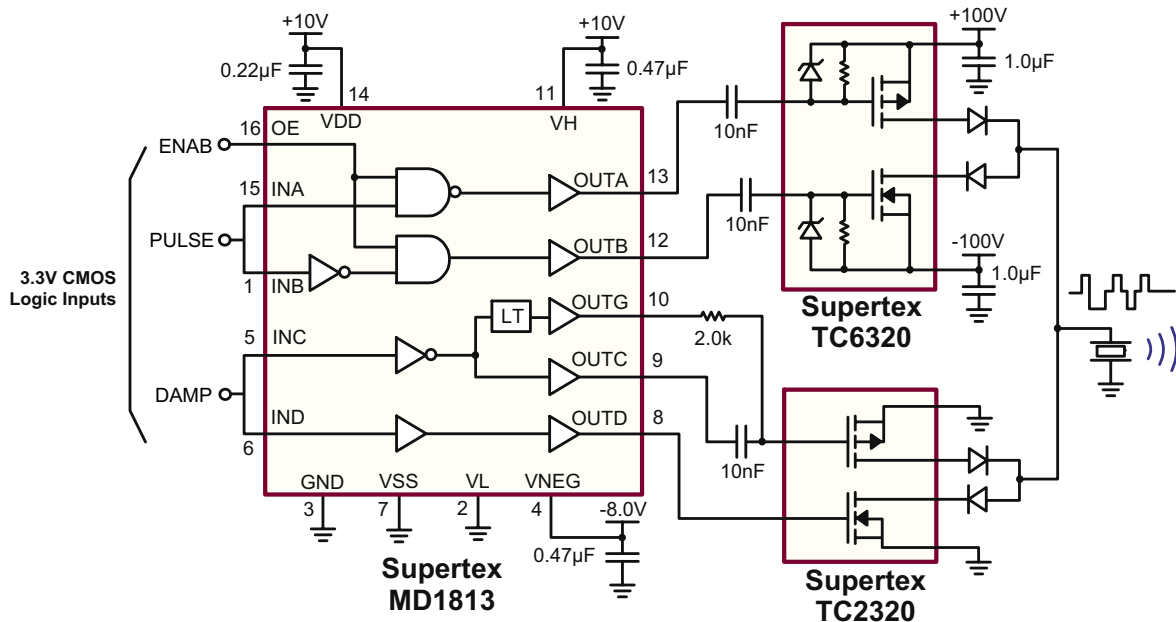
+10V
0.22μF
14
VDD
+10V
0.47μF
11
VH
+100V
1.0μF
10nF
16 OE
ENAB
15 INA
PULSE
1 INB
OUTA 13
10nF
OUTB 12
-100V
1.0μF
3.3V CMOS Logic Inputs
LT
OUTG 10
2.0k
Supertex TC6320
5 INC
OUTC 9
DAMP
IND
6
OUTD 8
10nF
GND 3
VSS 7
VL 2
VNEG 4
-8.0V
0.47μF
Supertex MD1813
Supertex TC2320